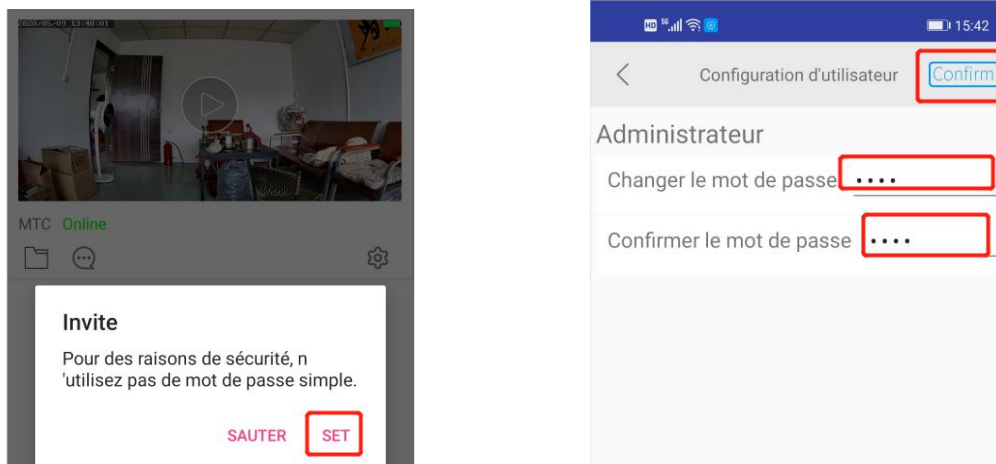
2020/05/09 13:48:01

MTC Online

Invite

Pour des raisons de sécurité, n 'utilisez pas de mot de passe simple.

SAUTER SET

15:42

Configuration d'utilisateur Confirm

Administrateur

Changer le mot de passe ••••

Confirmer le mot de passe ••••